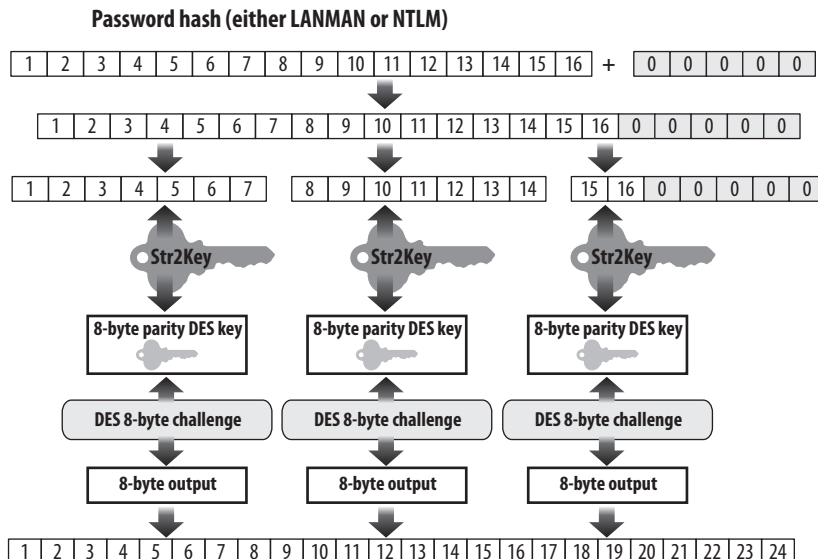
Password hash (either LANMAN or NTLM)

| 1 | 2 | 3 | 4 | 5 | 6 | 7 | 8 | 9 | 10 | 11 | 12 | 13 | 14 | 15 | 16 |

+

| 0 | 0 | 0 | 0 | 0 |

| 1 | 2 | 3 | 4 | 5 | 6 | 7 | 8 | 9 | 10 | 11 | 12 | 13 | 14 | 15 | 16 | 0 | 0 | 0 | 0 | 0 |

| 1 | 2 | 3 | 4 | 5 | 6 | 7 |

| 8 | 9 | 10 | 11 | 12 | 13 | 14 |

| 15 | 16 | 0 | 0 | 0 | 0 | 0 |

Str2Key

Str2Key

Str2Key

8-byte parity DES key

8-byte parity DES key

8-byte parity DES key

DES 8-byte challenge

DES 8-byte challenge

DES 8-byte challenge

8-byte output

8-byte output

8-byte output

| 1 | 2 | 3 | 4 | 5 | 6 | 7 | 8 | 9 | 10 | 11 | 12 | 13 | 14 | 15 | 16 | 17 | 18 | 19 | 20 | 21 | 22 | 23 | 24 |